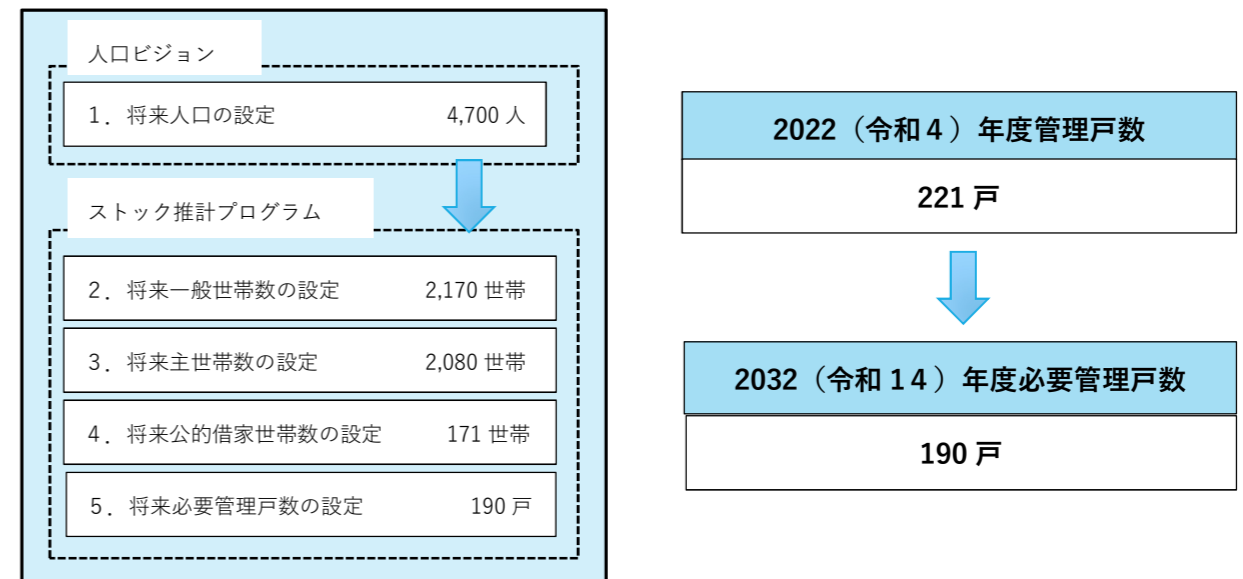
人口ビジョン

1．将来人口の設定 4,700 人

ストック推計プログラム

2．将来一般世帯数の設定 2,170 世帯

3．将来主世帯数の設定 2,080 世帯

4．将来公的借家世帯数の設定 171 世帯

5．将来必要管理戸数の設定 190 戸

2022（令和４）年度管理戸数

221 戸

2032（令和１４）年度必要管理戸数

190 戸